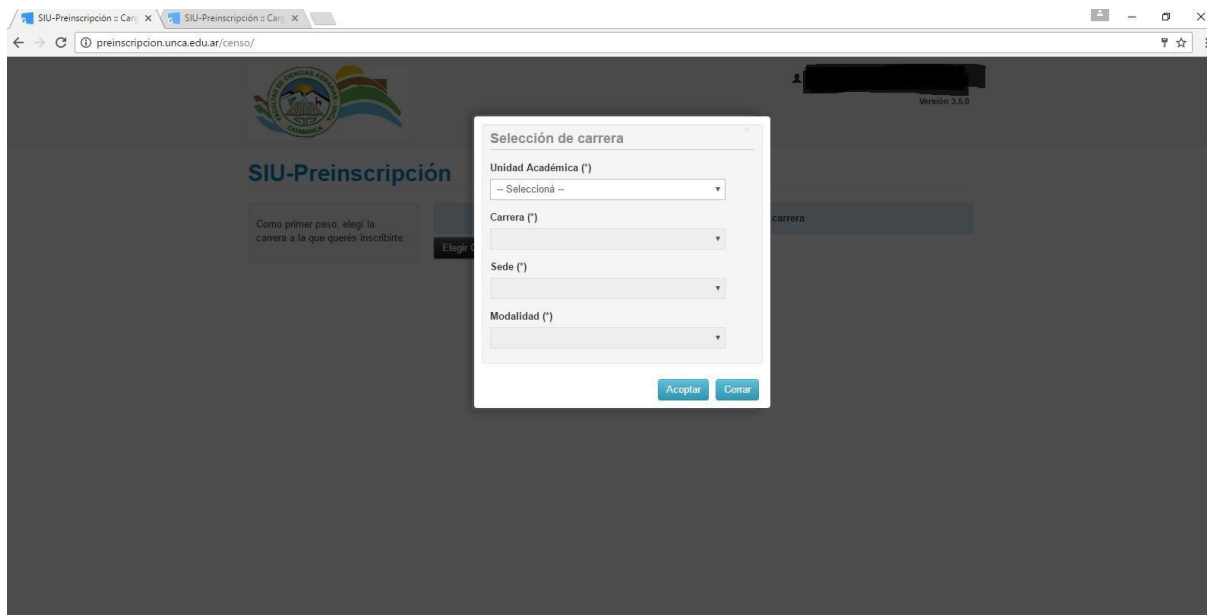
SIU-Preinscripción :: Car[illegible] ×
SIU-Preinscripción :: Car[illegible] ×
preinscripcion.unca.edu.ar/censo/

FACULTAD DE CIENCIAS AGRARIAS UNCA
CATAMARCA

Versión 3.5.0

SIU-Preinscripción

Como primer paso, elegí la carrera a la que querés inscribirte

Elegir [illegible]

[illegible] carrera

Selección de carrera
×
Unidad Académica (*)
-- Seleccioná --
Carrera (*)
Sede (*)
Modalidad (*)
Aceptar
Cerrar